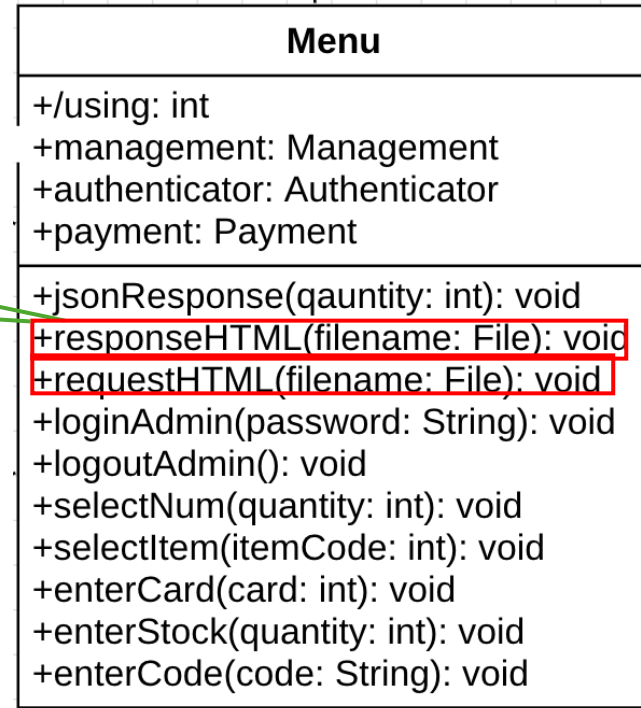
Menu

+/using: int
+management: Management
+authenticator: Authenticator
+payment: Payment

+jsonResponse(qauntity: int): void
+responseHTML(filename: File): void
+requestHTML(filename: File): void
+loginAdmin(password: String): void
+logoutAdmin(): void
+selectNum(quantity: int): void
+selectItem(itemCode: int): void
+enterCard(card: int): void
+enterStock(quantity: int): void
+enterCode(code: String): void